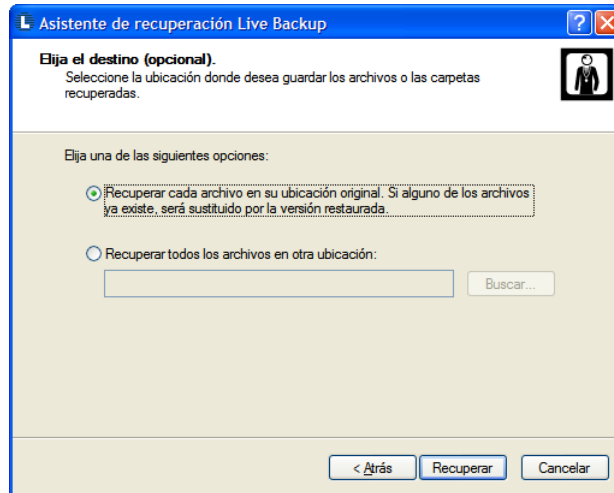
Asistente de recuperación Live Backup

Elija el destino (opcional).
Seleccione la ubicación donde desea guardar los archivos o las carpetas recuperadas.

Elija una de las siguientes opciones:

Recuperar cada archivo en su ubicación original. Si alguno de los archivos ya existe, será sustituido por la versión restaurada.

Recuperar todos los archivos en otra ubicación:

Buscar...

< Atrás
Recuperar
Cancelar